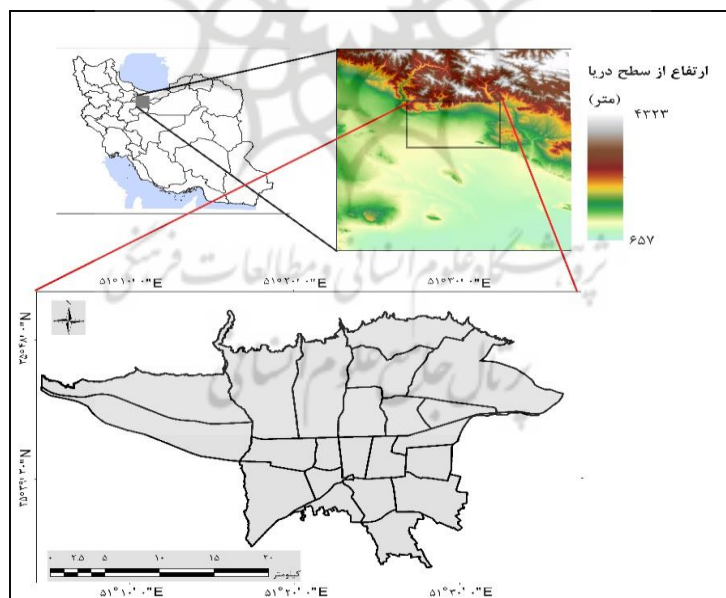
ارتفاع از سطح دریا
(متر)
۴۳۲۳
۶۵۷

۵۱°۱۰' ۰"E
۵۱°۲۰' ۰"E
۵۱°۳۰' ۰"E

۳۵°۴۸' ۰"N
۳۵°۳۶' ۰"N

۰ ۲.۵ ۵ ۱۰ ۱۵ ۲۰
کیلومتر

۵۱°۱۰' ۰"E
۵۱°۲۰' ۰"E
۵۱°۳۰' ۰"E

پژوهشگاه علوم انسانی و مطالعات فرهنگی
پرتال جامع علوم انسانی